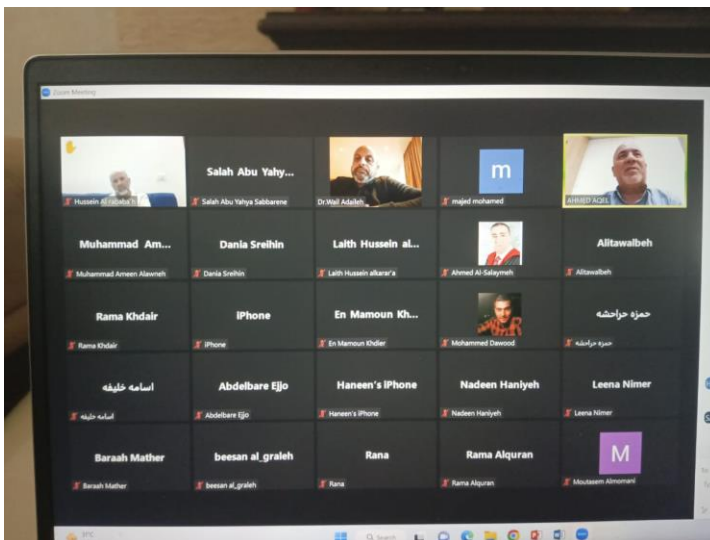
Zoom Meeting

Hussein Al rababa'h

Salah Abu Yahy...
Salah Abu Yahya Sabbarene

Dr.Wail Adaileh

m
majed mohamed

AHMED AQEL

Muhammad Am...
Muhammad Ameen Alawneh

Dania Sreihin
Dania Sreihin

Laith Hussein al...
Laith Hussein alkarar'a

Ahmed Al-Salaymeh

Alitawalbeh
Alitawalbeh

Rama Khdair
Rama Khdair

iPhone
iPhone

En Mamoun Kh...
En Mamoun Khdier

Mohammed Dawood

حمزه حراحشه
حمزه حراحشه

اسامه خليفه
اسامه خليفه

Abdelbare Ejjo
Abdelbare Ejjo

Haneen's iPhone
Haneen's iPhone

Nadeen Haniyeh
Nadeen Haniyeh

Leena Nimer
Leena Nimer

Baraah Mather
Baraah Mather

beesan al_graleh
beesan al_graleh

Rana
Rana

Rama Alquran
Rama Alquran

M
Moutasem Almomani

Search